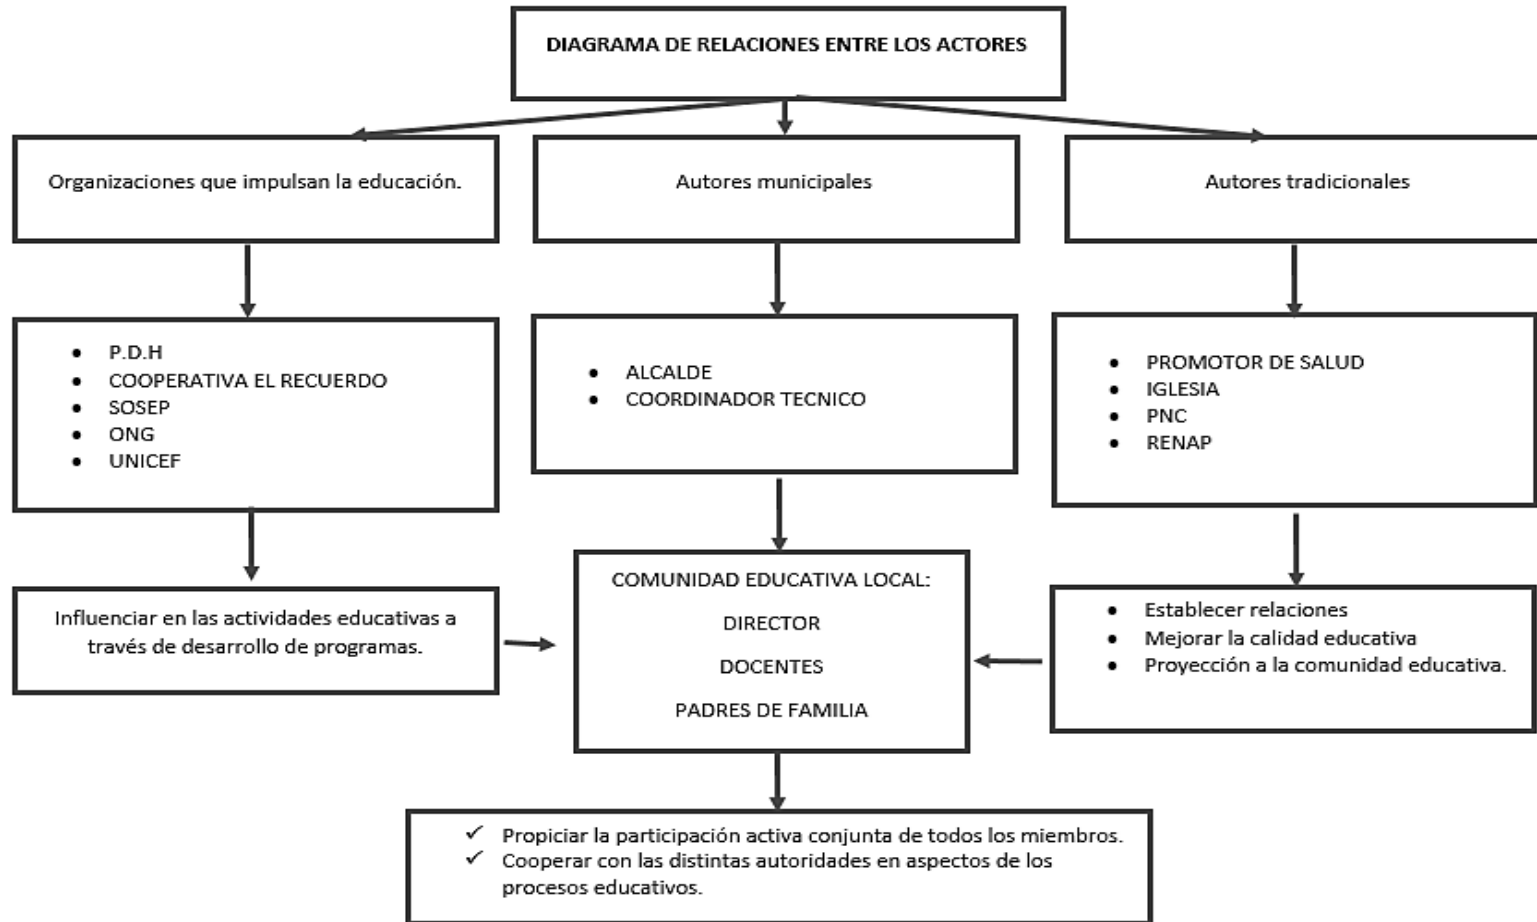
DIAGRAMA DE RELACIONES ENTRE LOS ACTORES

Organizaciones que impulsan la educación.

Autores municipales

Autores tradicionales

- P.D.H
- COOPERATIVA EL RECUERDO
- SOSEP
- ONG
- UNICEF

- ALCALDE
- COORDINADOR TECNICO

- PROMOTOR DE SALUD
- IGLESIA
- PNC
- RENAP

Influenciar en las actividades educativas a través de desarrollo de programas.

COMUNIDAD EDUCATIVA LOCAL:

DIRECTOR

DOCENTES

PADRES DE FAMILIA

- Establecer relaciones
- Mejorar la calidad educativa
- Proyección a la comunidad educativa.

✓ Propiciar la participación activa conjunta de todos los miembros.
✓ Cooperar con las distintas autoridades en aspectos de los procesos educativos.